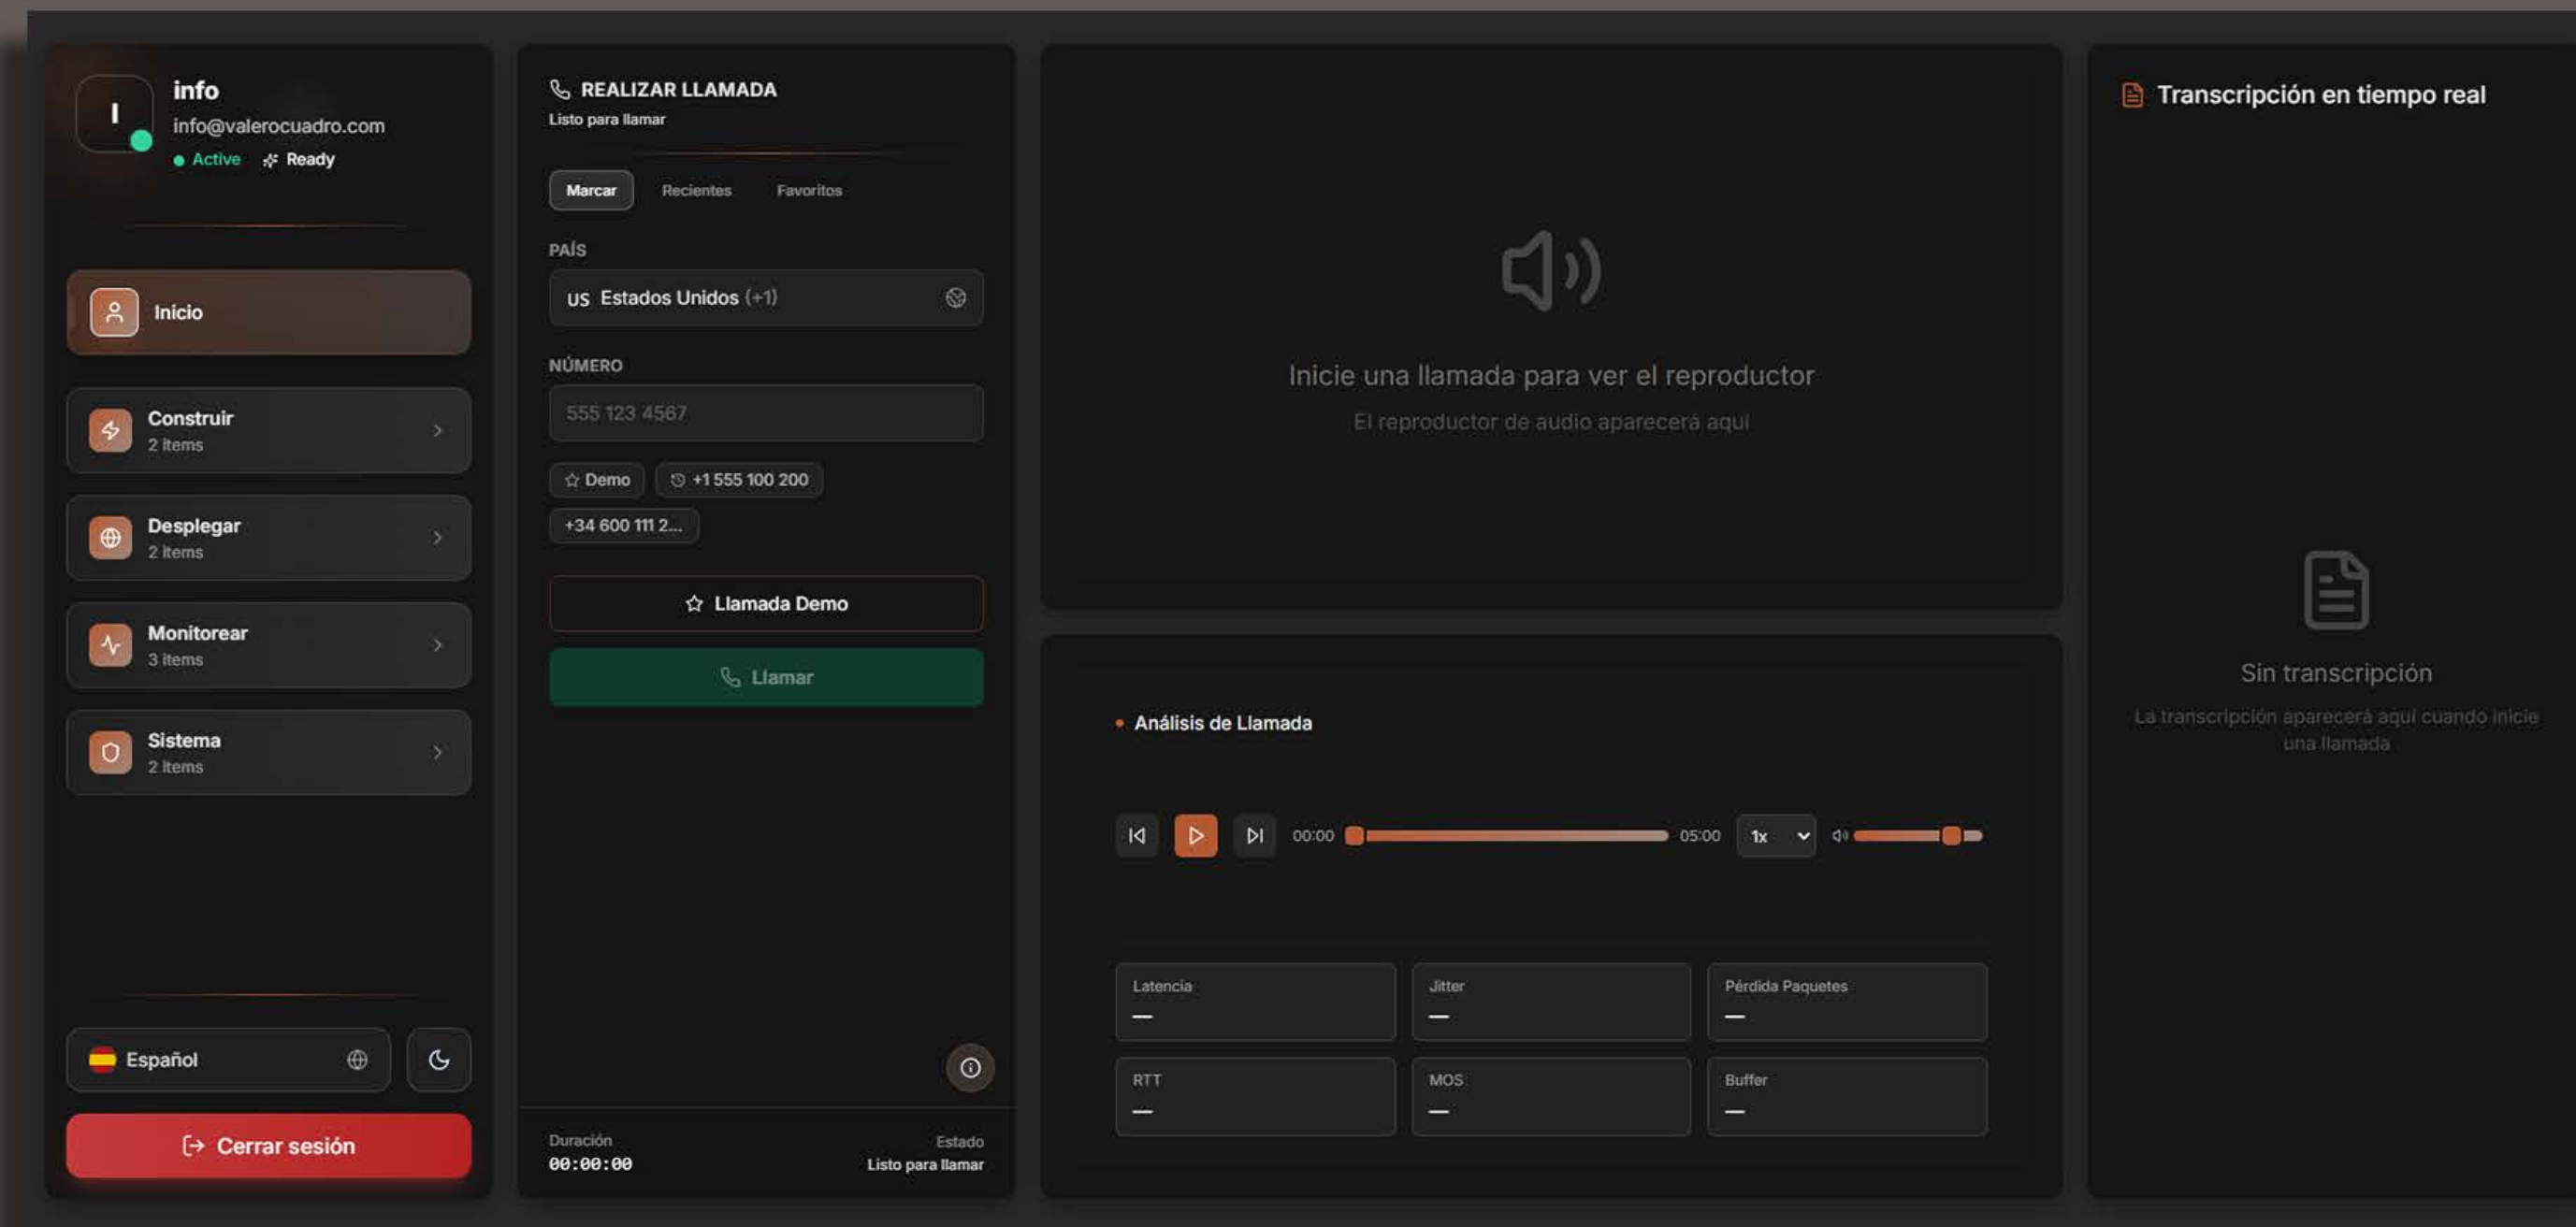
I

info
info@valerocuadro.com
Active Ready

Inicio

Construir
2 items

Desplegar
2 items

Monitorear
3 items

Sistema
2 items

Español

Cerrar sesión

REALIZAR LLAMADA
Listo para llamar

Marcar Recientes Favoritos

PAÍS
US Estados Unidos (+1)

NÚMERO
555 123 4567

Demo +1 555 100 200
+34 600 111 2...

Llamada Demo

Llamar

Duración
00:00:00

Estado
Listo para llamar

Inicie una llamada para ver el reproductor
El reproductor de audio aparecerá aquí

Análisis de Llamada

00:00 05:00 1x

| Latencia — | Jitter — | Pérdida Paquetes — |
|---|---|---|
| RTT — | MOS — | Buffer — |

Transcripción en tiempo real

Sin transcripción
La transcripción aparecerá aquí cuando inicie una llamada